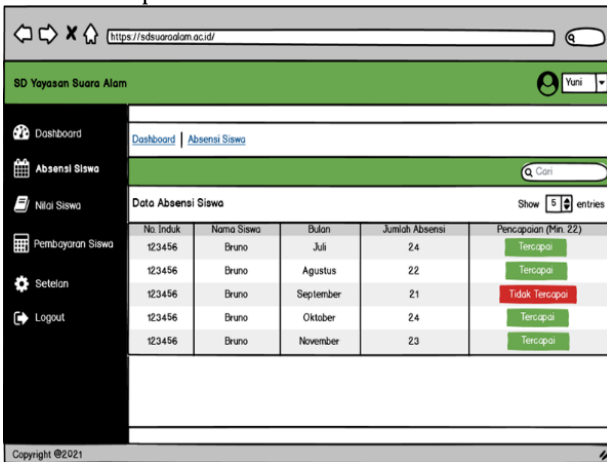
https://sdsuaraalam.ac.id/

SD Yayasan Suara Alam

Yuni

Dashboard

Absensi Siswa

Nilai Siswa

Pembayaran Siswa

Setelan

Logout

Dashboard | Absensi Siswa

Cari

Data Absensi Siswa

Show 5 entries

| No. Induk | Nama Siswa | Bulan | Jumlah Absensi | Pencapaian (Min. 22) |
|---|---|---|---|---|
| 123456 | Bruno | Juli | 24 | Tercapai |
| 123456 | Bruno | Agustus | 22 | Tercapai |
| 123456 | Bruno | September | 21 | Tidak Tercapai |
| 123456 | Bruno | Oktober | 24 | Tercapai |
| 123456 | Bruno | November | 23 | Tercapai |

Copyright @2021